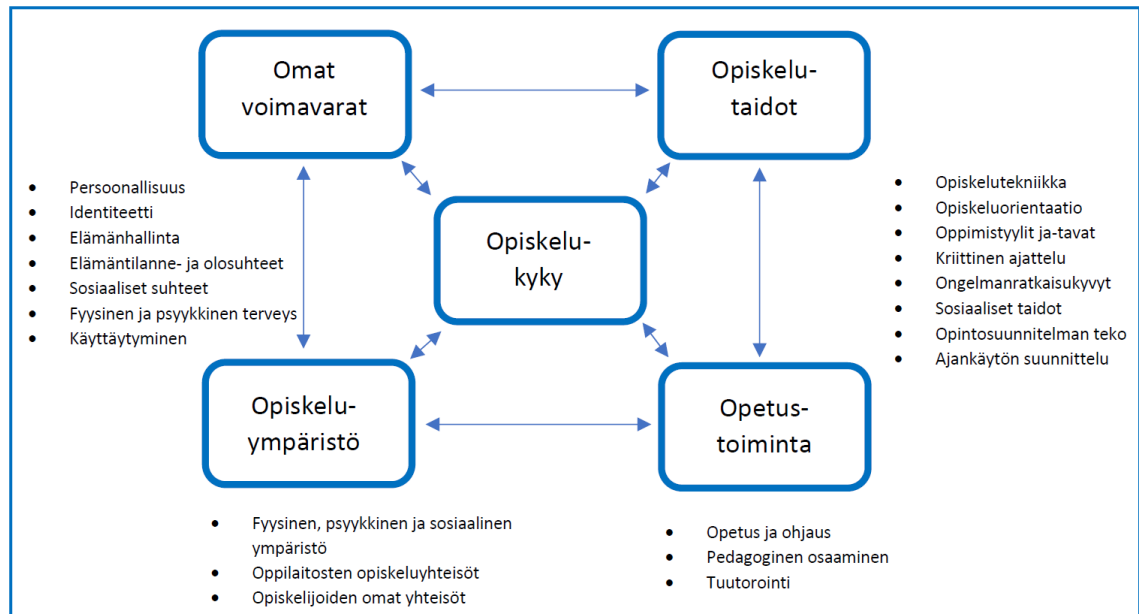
Omat voimavarat

Opiskelu-taidot

Persoonallisuus
Identiteetti
Elämänhallinta
Elämäntilanne- ja olosuhteet
Sosiaaliset suhteet
Fyysinen ja psyykkinen terveys
Käyttäytyminen

Opiskelu-kyky

Opiskelutekniikka
Opiskeluorientaatio
Oppimistyylit ja-tavat
Kriittinen ajattelu
Ongelmanratkaisukyvyt
Sosiaaliset taidot
Opintosuunnitelman teko
Ajankäytön suunnittelu

Opiskelu-ympäristö

Opetus-toiminta

Fyysinen, psyykkinen ja sosiaalinen ympäristö
Oppilaitosten opiskeluyhteisöt
Opiskelijoiden omat yhteisöt

Opetus ja ohjaus
Pedagoginen osaaminen
Tuutorointi